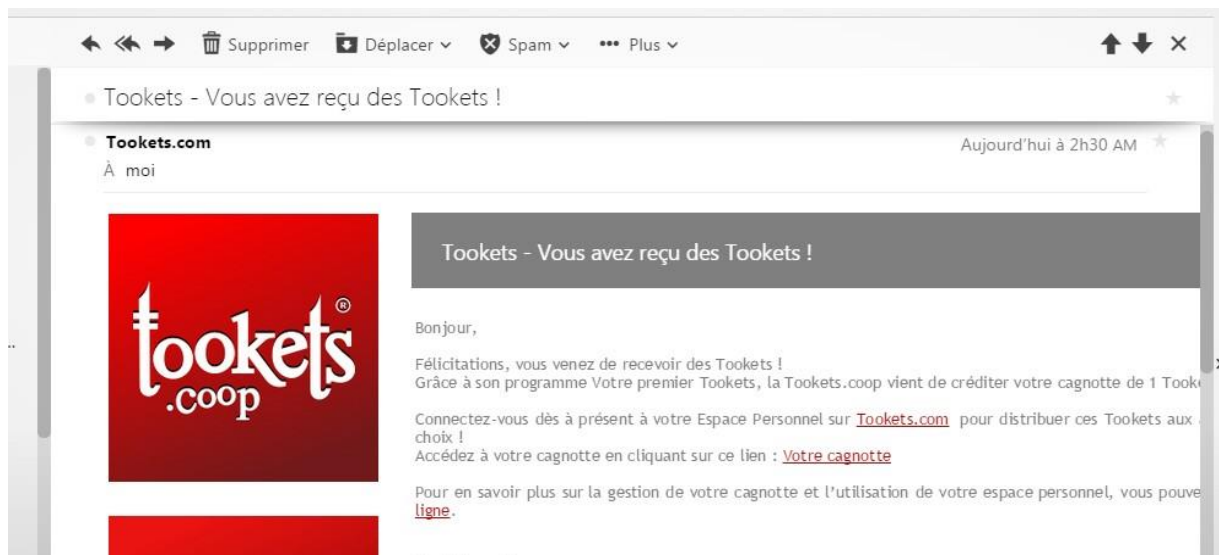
Supprimer Déplacer Spam Plus

Tookets - Vous avez reçu des Tookets !

Tookets.com
À moi

Aujourd'hui à 2h30 AM

tookets®
.coop

Tookets - Vous avez reçu des Tookets !

Bonjour,

Félicitations, vous venez de recevoir des Tookets !
Grâce à son programme Votre premier Tookets, la Tookets.coop vient de créditer votre cagnotte de 1 Took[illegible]

Connectez-vous dès à présent à votre Espace Personnel sur Tookets.com pour distribuer ces Tookets aux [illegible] choix !
Accédez à votre cagnotte en cliquant sur ce lien : Votre cagnotte

Pour en savoir plus sur la gestion de votre cagnotte et l'utilisation de votre espace personnel, vous pouve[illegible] ligne.